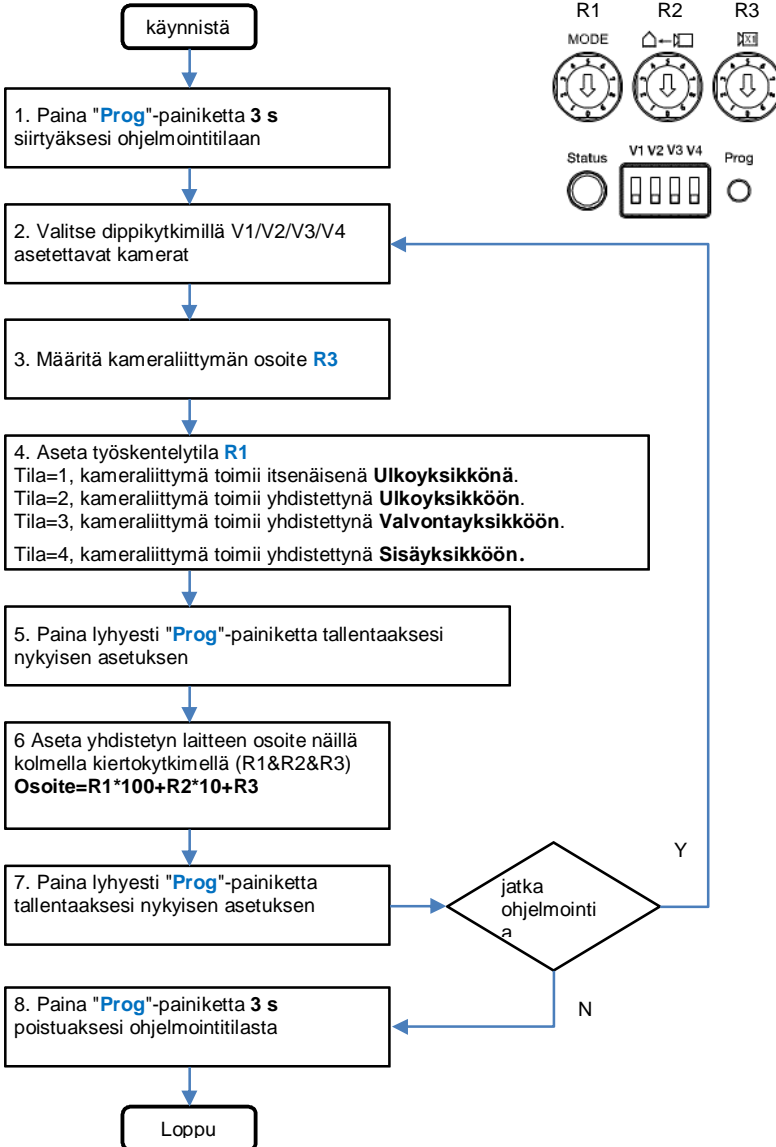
käynnistä

R1 R2 R3

MODE

Status V1 V2 V3 V4 Prog

1. Paina "Prog"-painiketta 3 s siirtyäksesi ohjelmointitilaan

2. Valitse dippikytkimillä V1/V2/V3/V4 asetettavat kamerat

3. Määritä kameraliittymän osoite R3

4. Aseta työskentelytila R1
Tila=1, kameraliittymä toimii itsenäisenä Ulkoyksikkönä.
Tila=2, kameraliittymä toimii yhdistettynä Ulkoyksikköön.
Tila=3, kameraliittymä toimii yhdistettynä Valvontayksikköön.
Tila=4, kameraliittymä toimii yhdistettynä Sisäyksikköön.

5. Paina lyhyesti "Prog"-painiketta tallentaaksesi nykyisen asetuksen

6 Aseta yhdistetyn laitteen osoite näillä kolmella kiertokytkimellä (R1&R2&R3)
Osoite=R1*100+R2*10+R3

7. Paina lyhyesti "Prog"-painiketta tallentaaksesi nykyisen asetuksen

jatka ohjelmointi a

Y

N

8. Paina "Prog"-painiketta 3 s poistuaksesi ohjelmointitilasta

Loppu